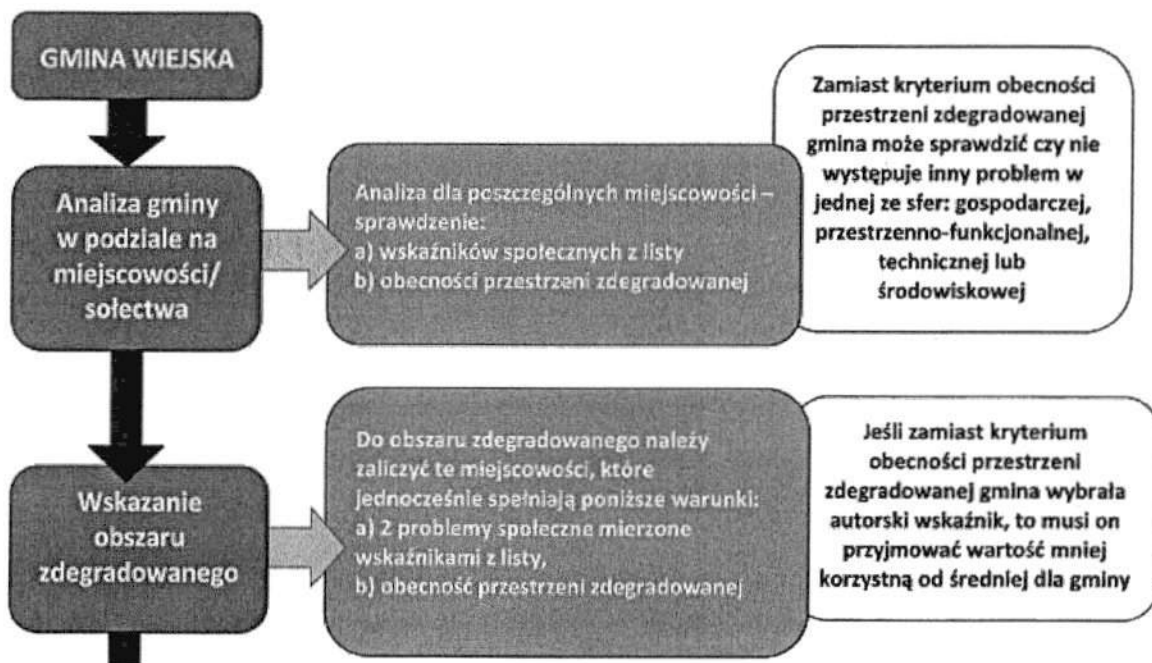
GMINA WIEJSKA

Analiza gminy w podziale na miejscowości/ sołectwa

Analiza dla poszczególnych miejscowości – sprawdzenie:
a) wskaźników społecznych z listy
b) obecności przestrzeni zdegradowanej

Zamiast kryterium obecności przestrzeni zdegradowanej gmina może sprawdzić czy nie występuje inny problem w jednej ze sfer: gospodarczej, przestrzenno-funkcjonalnej, technicznej lub środowiskowej

Wskazanie obszaru zdegradowanego

Do obszaru zdegradowanego należy zaliczyć te miejscowości, które jednocześnie spełniają poniższe warunki:
a) 2 problemy społeczne mierzone wskaźnikami z listy,
b) obecność przestrzeni zdegradowanej

Jeśli zamiast kryterium obecności przestrzeni zdegradowanej gmina wybrała autorski wskaźnik, to musi on przyjmować wartość mniej korzystną od średniej dla gminy